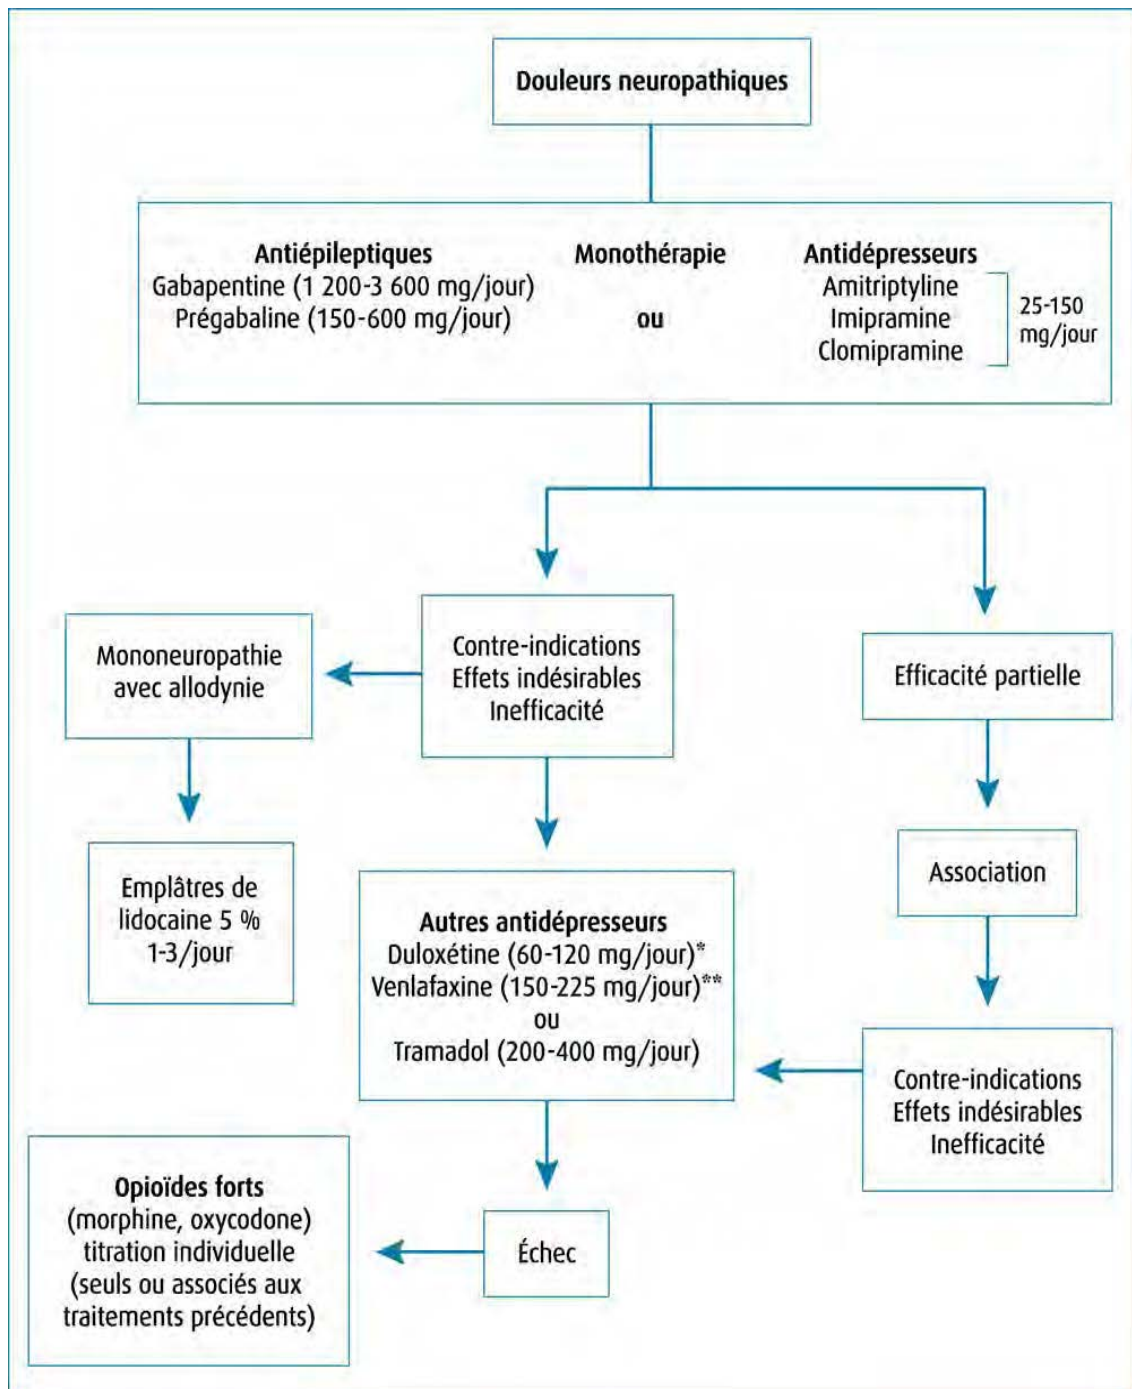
Douleurs neuropathiques

Antiépileptiques
Gabapentine (1 200-3 600 mg/jour)
Prégabaline (150-600 mg/jour)

Monothérapie

ou

Antidépresseurs
Amitriptyline
Imipramine
Clomipramine

25-150 mg/jour

Mononeuropathie avec allodynie

Contre-indications
Effets indésirables
Inefficacité

Efficacité partielle

Emplâtres de lidocaine 5 %
1-3/jour

Association

Autres antidépresseurs
Duloxétine (60-120 mg/jour)*
Venlafaxine (150-225 mg/jour)**
ou
Tramadol (200-400 mg/jour)

Contre-indications
Effets indésirables
Inefficacité

Opioïdes forts
(morphine, oxycodone)
titration individuelle
(seuls ou associés aux traitements précédents)

Échec